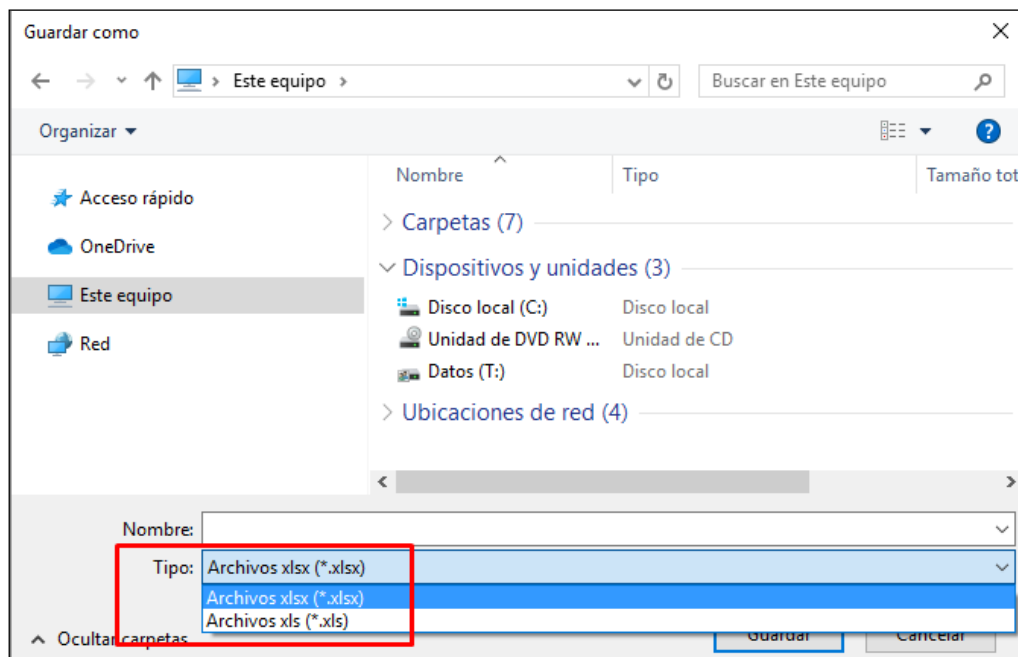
Guardar como

Este equipo

Buscar en Este equipo

Organizar

Acceso rápido
OneDrive
Este equipo
Red

| Nombre | Tipo | Tamaño tot |
|---|---|---|

Carpetas (7)

Dispositivos y unidades (3)

| Disco local (C:) | Disco local |
|---|---|
| Unidad de DVD RW ... | Unidad de CD |
| Datos (T:) | Disco local |

Ubicaciones de red (4)

Nombre:

Tipo: Archivos xlsx (*.xlsx)

Archivos xlsx (*.xlsx)
Archivos xls (*.xls)

Ocultar carpetas

Guardar

Cancelar